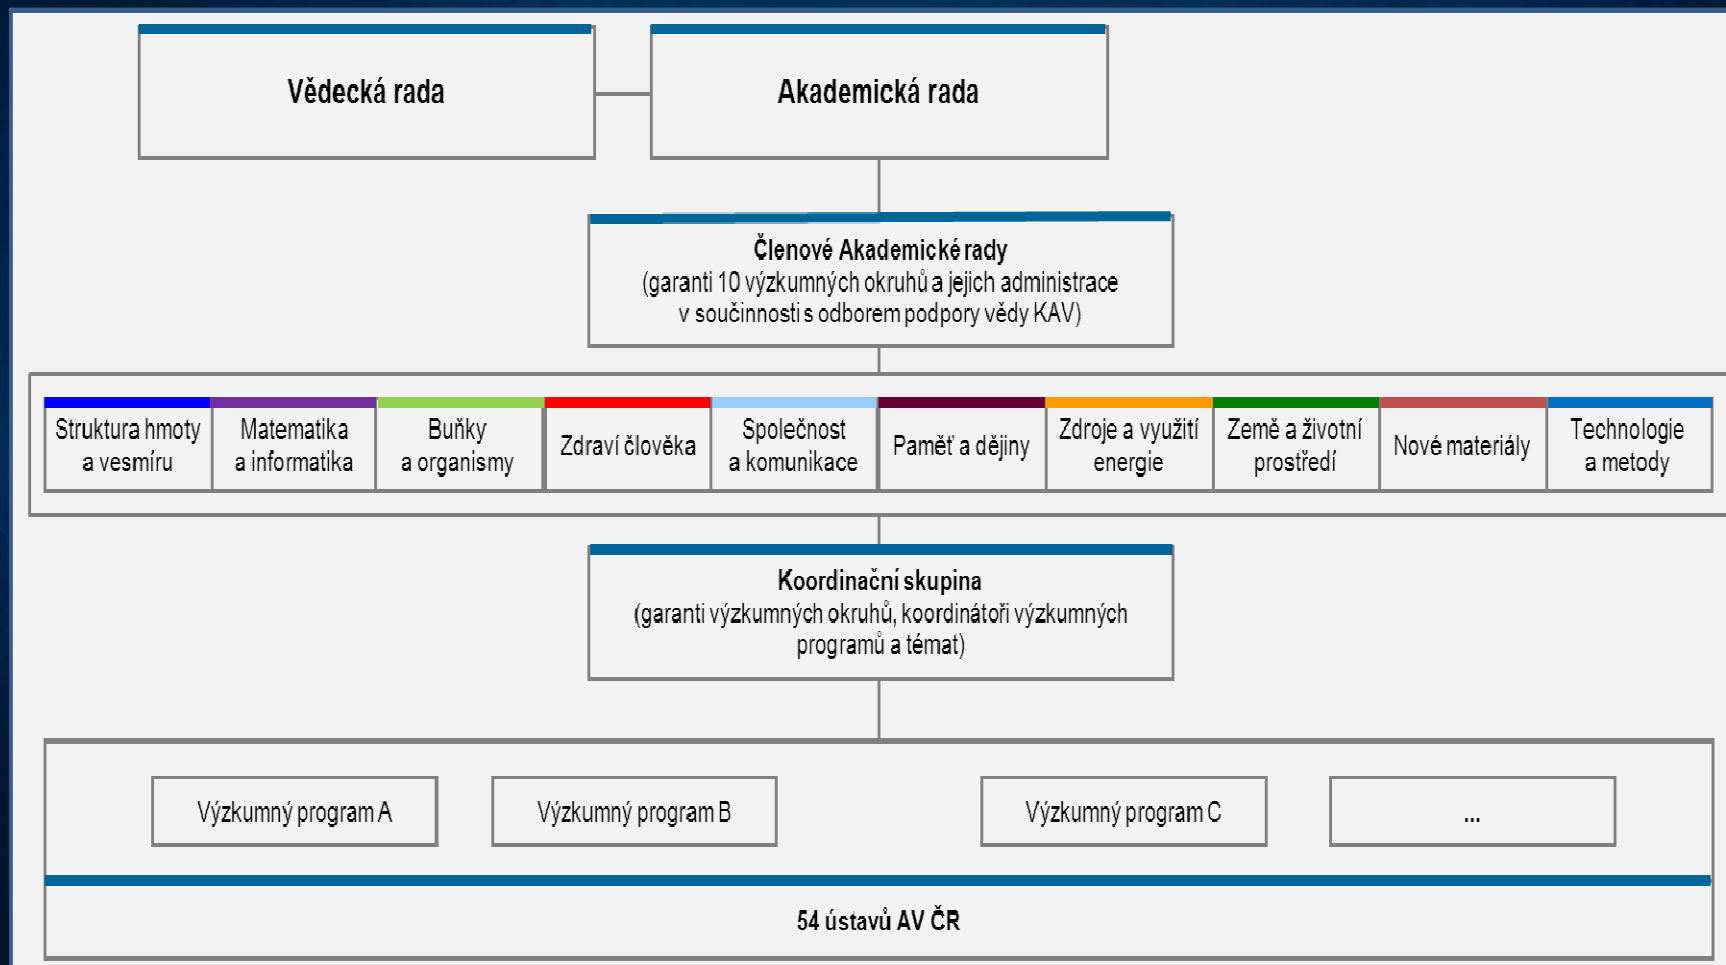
Vědecká rada

Akademická rada

Členové Akademické rady
(garanti 10 výzkumných okruhů a jejich administrace v součinnosti s odborem podpory vědy KAV)

Struktura hmoty a vesmíru

Matematika a informatika

Buňky a organismy

Zdraví člověka

Společnost a komunikace

Paměť a dějiny

Zdroje a využití energie

Země a životní prostředí

Nové materiály

Technologie a metody

Koordinační skupina
(garanti výzkumných okruhů, koordinátoři výzkumných programů a témat)

Výzkumný program A

Výzkumný program B

Výzkumný program C

...

54 ústavů AV ČR